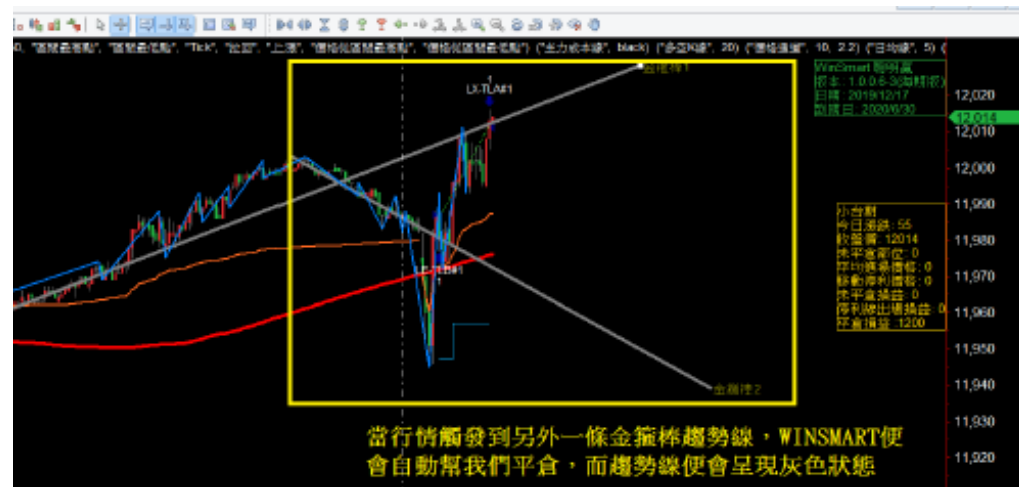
0, "當開盤高點", "當開盤低點", "Tick", "比率", "上漲", "價格反轉開盤高點", "價格反轉開盤低點") ("主力成本線", black) ("多空K線", 20) ("價格通道", 10, 2.2) ("日均線", 5) (

金箍棒1
LX-TLA#1
WinSmart 聯州期
版本: 1.0.0.6-3(加期版)
日期: 2019/12/17
到期日: 2020/6/30

12,020
12,014
12,010
12,000
11,990
11,980
11,970
11,960
11,950
11,940
11,930
11,920

小台期
今日漲跌: 55
收盤價: 12014
未平倉部位: 0
平均成本價格: 0
移動停利價格: 0
未平倉損益: 0
停利除出場損益: 0
平倉損益: 1200

LX-TLA#1
金箍棒2

當行情觸發到另外一條金箍棒趨勢線，WINSMART便會自動幫我們平倉，而趨勢線便會呈現灰色狀態